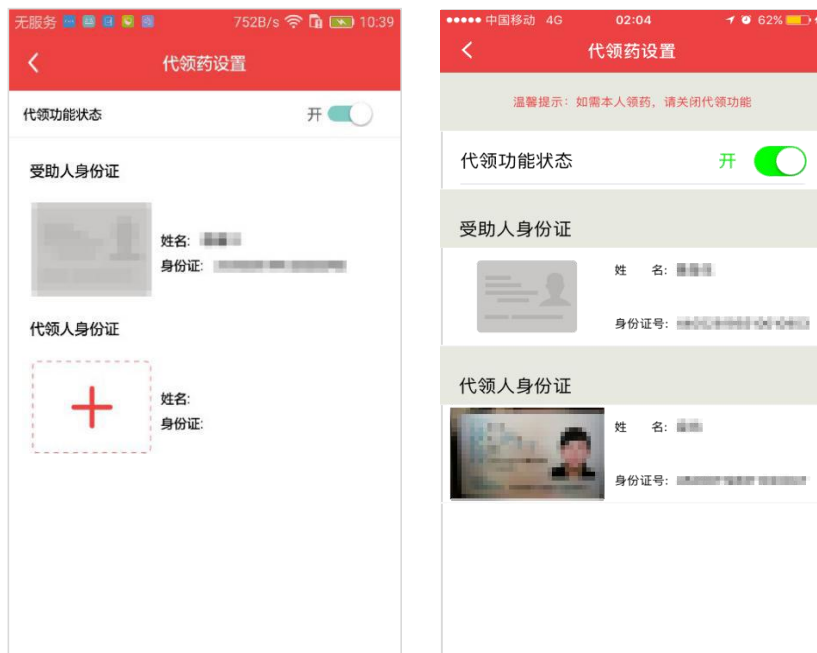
无服务 752B/s 10:39

代领药设置

代领功能状态 开

受助人身份证

姓名: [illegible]
身份证: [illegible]

代领人身份证

姓名:
身份证:

●●●●● 中国移动 4G 02:04 62%

代领药设置

温馨提示：如需本人领药，请关闭代领功能

代领功能状态 开

受助人身份证

姓 名: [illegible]

身份证号: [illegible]

代领人身份证

姓 名: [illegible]

身份证号: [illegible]